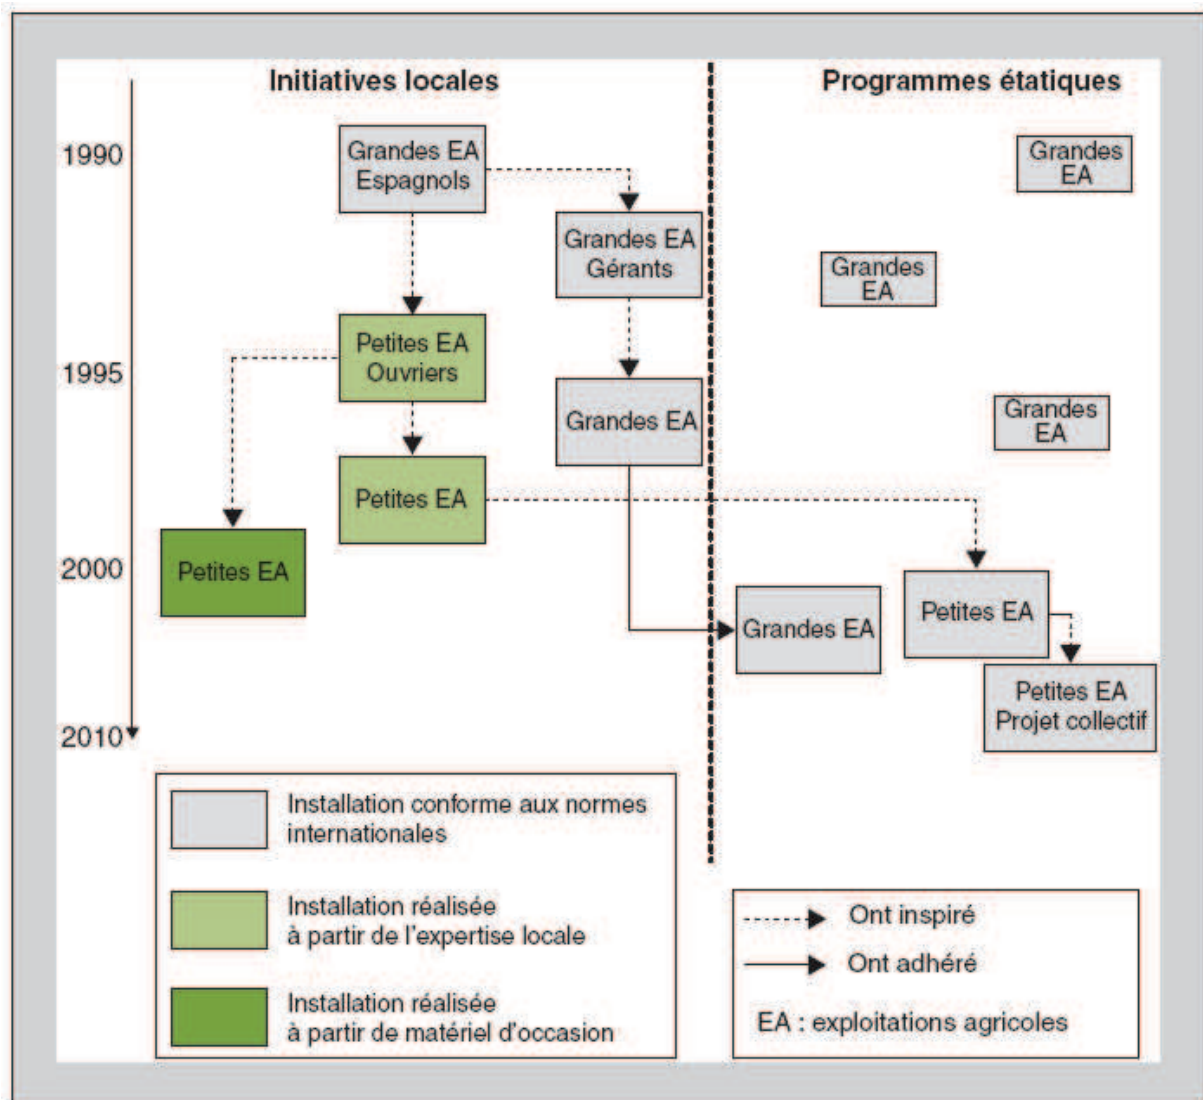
Initiatives locales

Programmes étatiques

1990

1995

2000

2010

Grandes EA Espagnols

Grandes EA Gérants

Petites EA Ouvriers

Grandes EA

Petites EA

Petites EA

Grandes EA

Grandes EA

Grandes EA

Grandes EA

Petites EA

Petites EA Projet collectif

Installation conforme aux normes internationales

Installation réalisée à partir de l'expertise locale

Installation réalisée à partir de matériel d'occasion

Ont inspiré

Ont adhéré

EA : exploitations agricoles